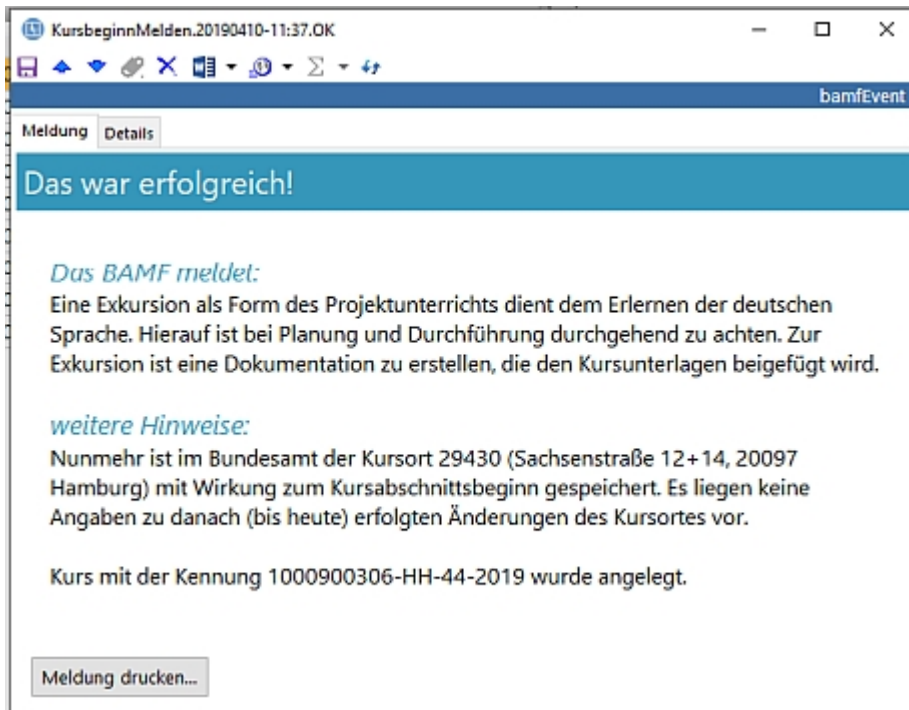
KursbeginnMelden.20190410-11:37.OK

bamfEvent

Meldung Details

Das war erfolgreich!

Das BAMF meldet:
Eine Exkursion als Form des Projektunterrichts dient dem Erlernen der deutschen Sprache. Hierauf ist bei Planung und Durchführung durchgehend zu achten. Zur Exkursion ist eine Dokumentation zu erstellen, die den Kursunterlagen beigefügt wird.

weitere Hinweise:
Nunmehr ist im Bundesamt der Kursort 29430 (Sachsenstraße 12+14, 20097 Hamburg) mit Wirkung zum Kursabschnittsbeginn gespeichert. Es liegen keine Angaben zu danach (bis heute) erfolgten Änderungen des Kursortes vor.

Kurs mit der Kennung 1000900306-HH-44-2019 wurde angelegt.

Meldung drucken...